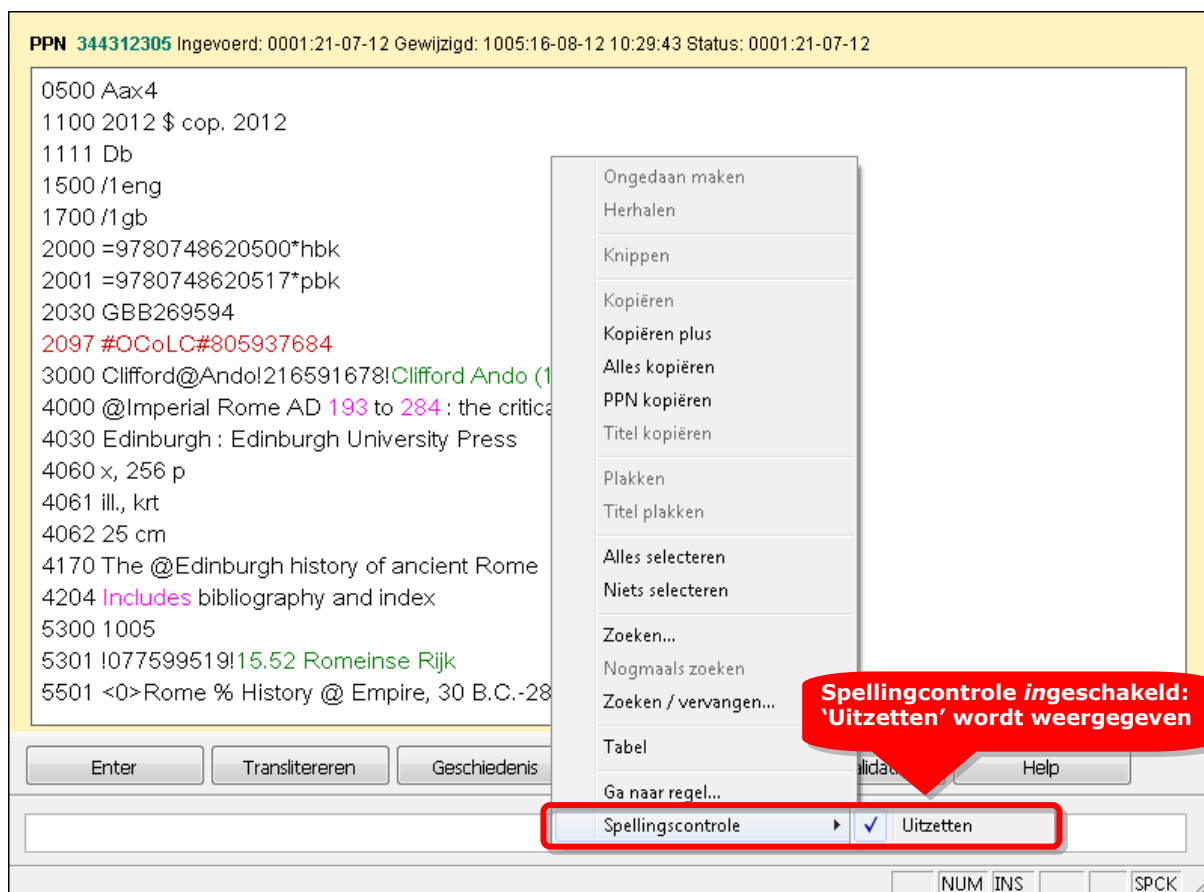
PPN 344312305 Ingevoerd: 0001:21-07-12 Gewijzigd: 1005:16-08-12 10:29:43 Status: 0001:21-07-12

0500 Aax4
1100 2012 $ cop. 2012
1111 Db
1500 /1eng
1700 /1gb
2000 =9780748620500*hbk
2001 =9780748620517*pbk
2030 GBB269594
2097 #OCoLC#805937684
3000 Clifford@Ando!216591678!Clifford Ando (1
4000 @Imperial Rome AD 193 to 284 : the critica
4030 Edinburgh : Edinburgh University Press
4060 x, 256 p
4061 ill., krt
4062 25 cm
4170 The @Edinburgh history of ancient Rome
4204 Includes bibliography and index
5300 1005
5301 !077599519!15.52 Romeinse Rijk
5501 <0>Rome % History @ Empire, 30 B.C.-28

Ongedaan maken
Herhalen
Knippen
Kopiëren
Kopiëren plus
Alles kopiëren
PPN kopiëren
Titel kopiëren
Plakken
Titel plakken
Alles selecteren
Niets selecteren
Zoeken...
Nogmaals zoeken
Zoeken / vervangen...
Tabel
Ga naar regel...
Spellingscontrole
✓ Uitzetten

Spellingcontrole *in*geschakeld: 'Uitzetten' wordt weergegeven

Enter
Translitereren
Geschiedenis
Validat
Help

NUM INS SPCK